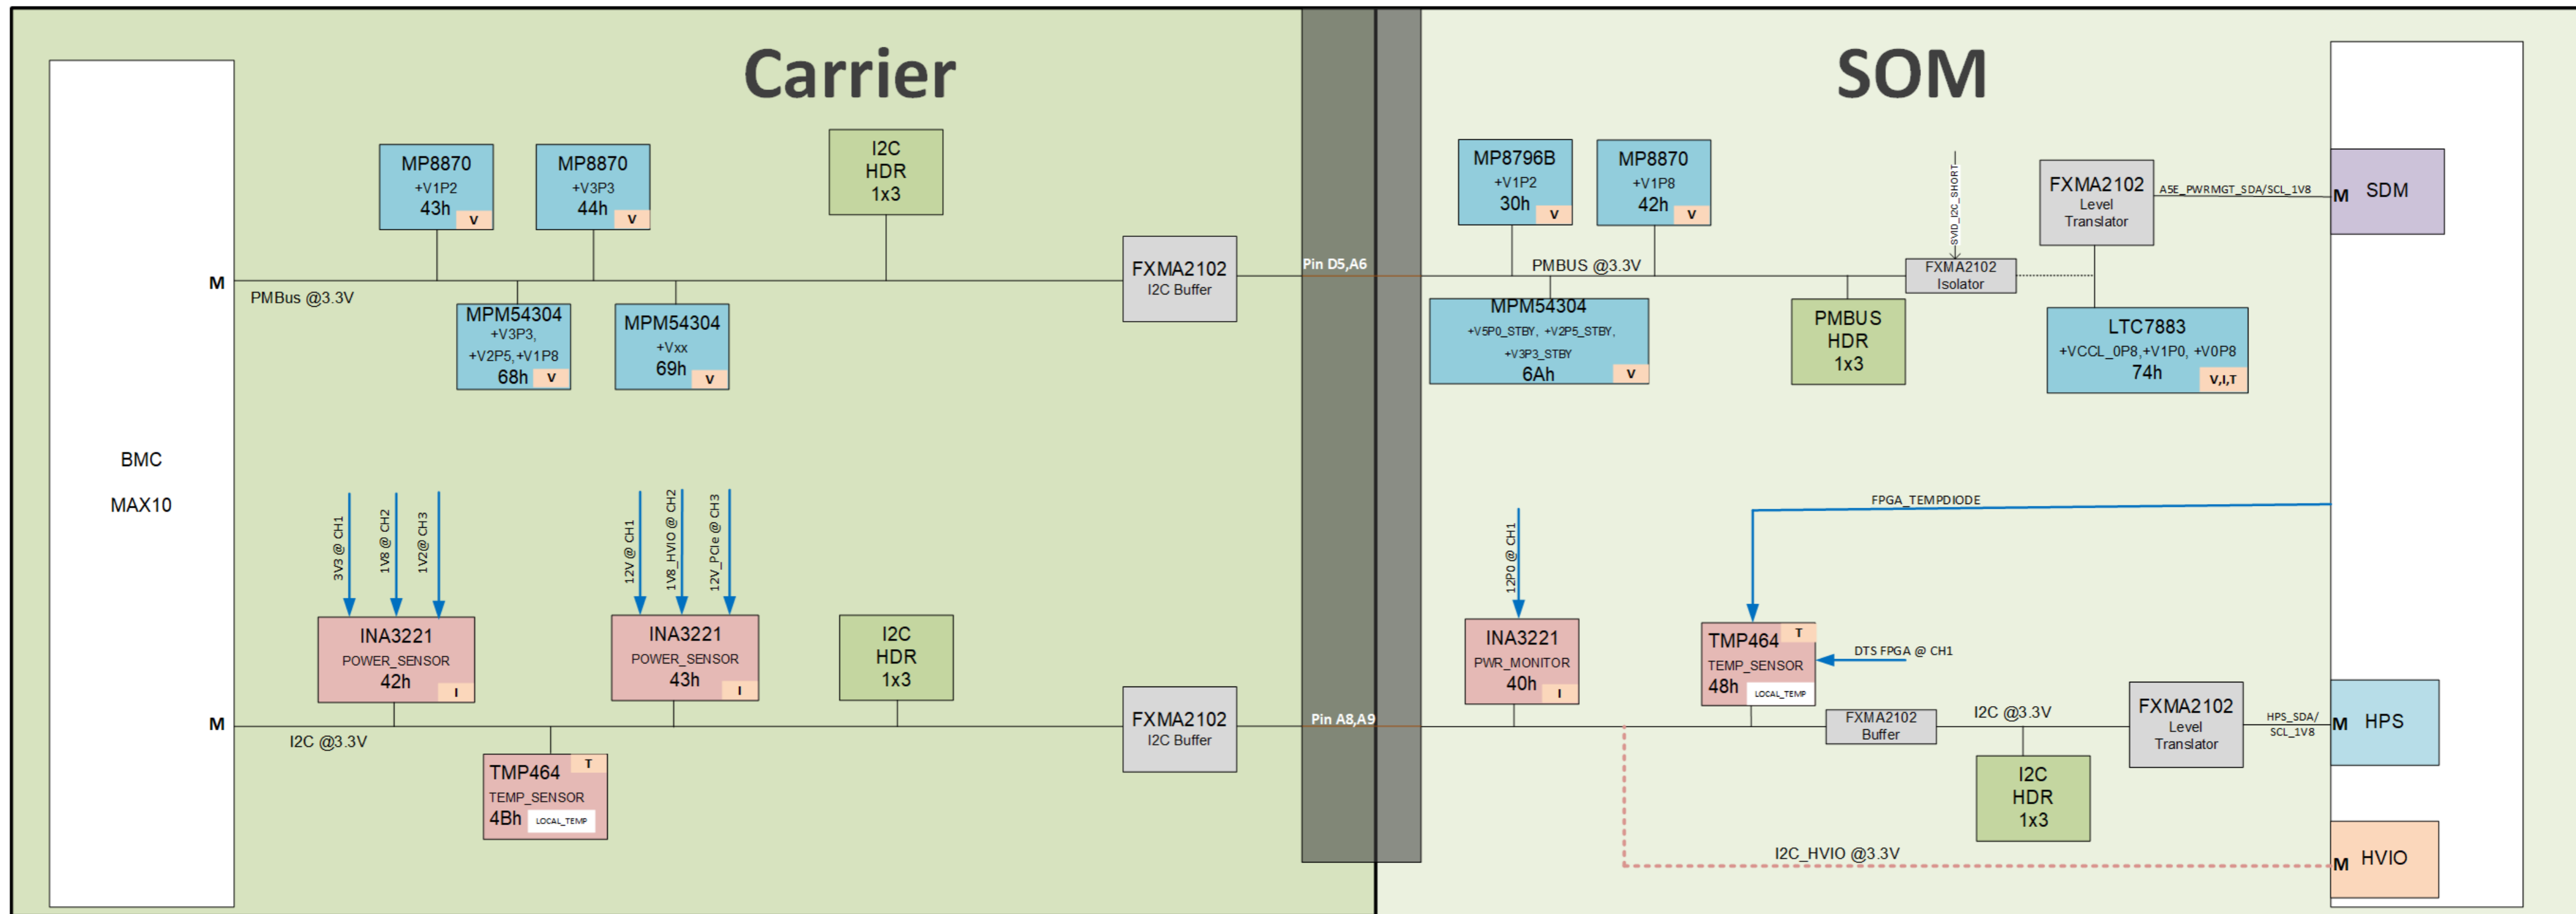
Carrier

SOM

BMC

MAX10

M

PMBus @3.3V

MP8870
+V1P2
43h
V

MP8870
+V3P3
44h
V

I2C
HDR
1x3

MPM54304
+V3P3,
+V2P5,+V1P8
68h
V

MPM54304
+Vxx
69h
V

FXMA2102
I2C Buffer

Pin D5,A6

MP8796B
+V1P2
30h
V

MP8870
+V1P8
42h
V

PMBUS @3.3V

SVID_I2C_SHORT

FXMA2102
Isolator

FXMA2102
Level
Translator

A5E_PWRMGT_SDA/SCL_1V8

M SDM

MPM54304
+V5P0_STBY, +V2P5_STBY,
+V3P3_STBY
6Ah
V

PMBUS
HDR
1x3

LTC7883
+VCCL_0P8,+V1P0, +V0P8
74h
V,I,T

FPGA_TEMPDIODE

3V3 @ CH1
1V8 @ CH2
1V2@ CH3

12V @ CH1
1V8_HVIO @ CH2
12V_PCIe @ CH3

12P0 @ CH1

INA3221
POWER_SENSOR
42h
I

INA3221
POWER_SENSOR
43h
I

I2C
HDR
1x3

INA3221
PWR_MONITOR
40h
I

TMP464
T
TEMP_SENSOR
48h
LOCAL_TEMP

DTS FPGA @ CH1

M

I2C @3.3V

FXMA2102
I2C Buffer

Pin A8,A9

FXMA2102
Buffer

I2C @3.3V

FXMA2102
Level
Translator

HPS_SDA/
SCL_1V8

M HPS

TMP464
T
TEMP_SENSOR
4Bh
LOCAL_TEMP

I2C
HDR
1x3

I2C_HVIO @3.3V

M HVIO